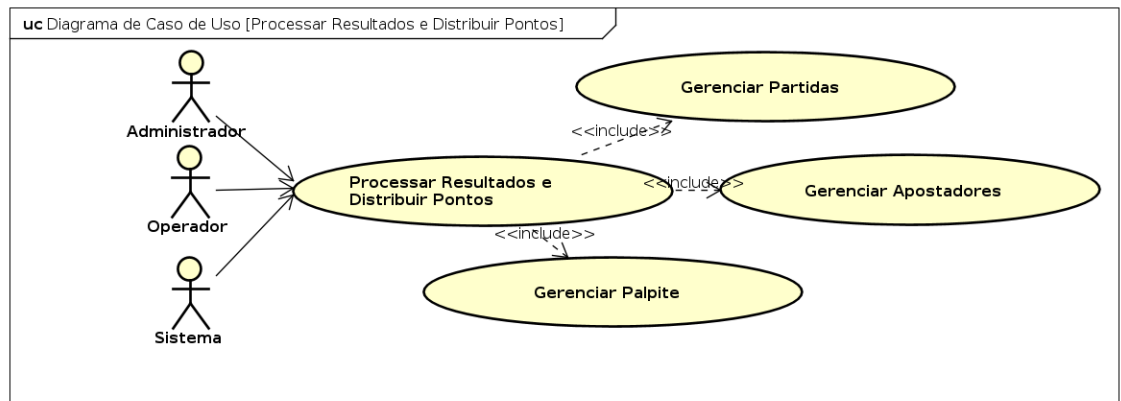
uc Diagrama de Caso de Uso [Processar Resultados e Distribuir Pontos]

Administrador

Operador

Sistema

Gerenciar Partidas

<<include>>

Processar Resultados e Distribuir Pontos

<<include>>

Gerenciar Apostadores

<<include>>

Gerenciar Palpite